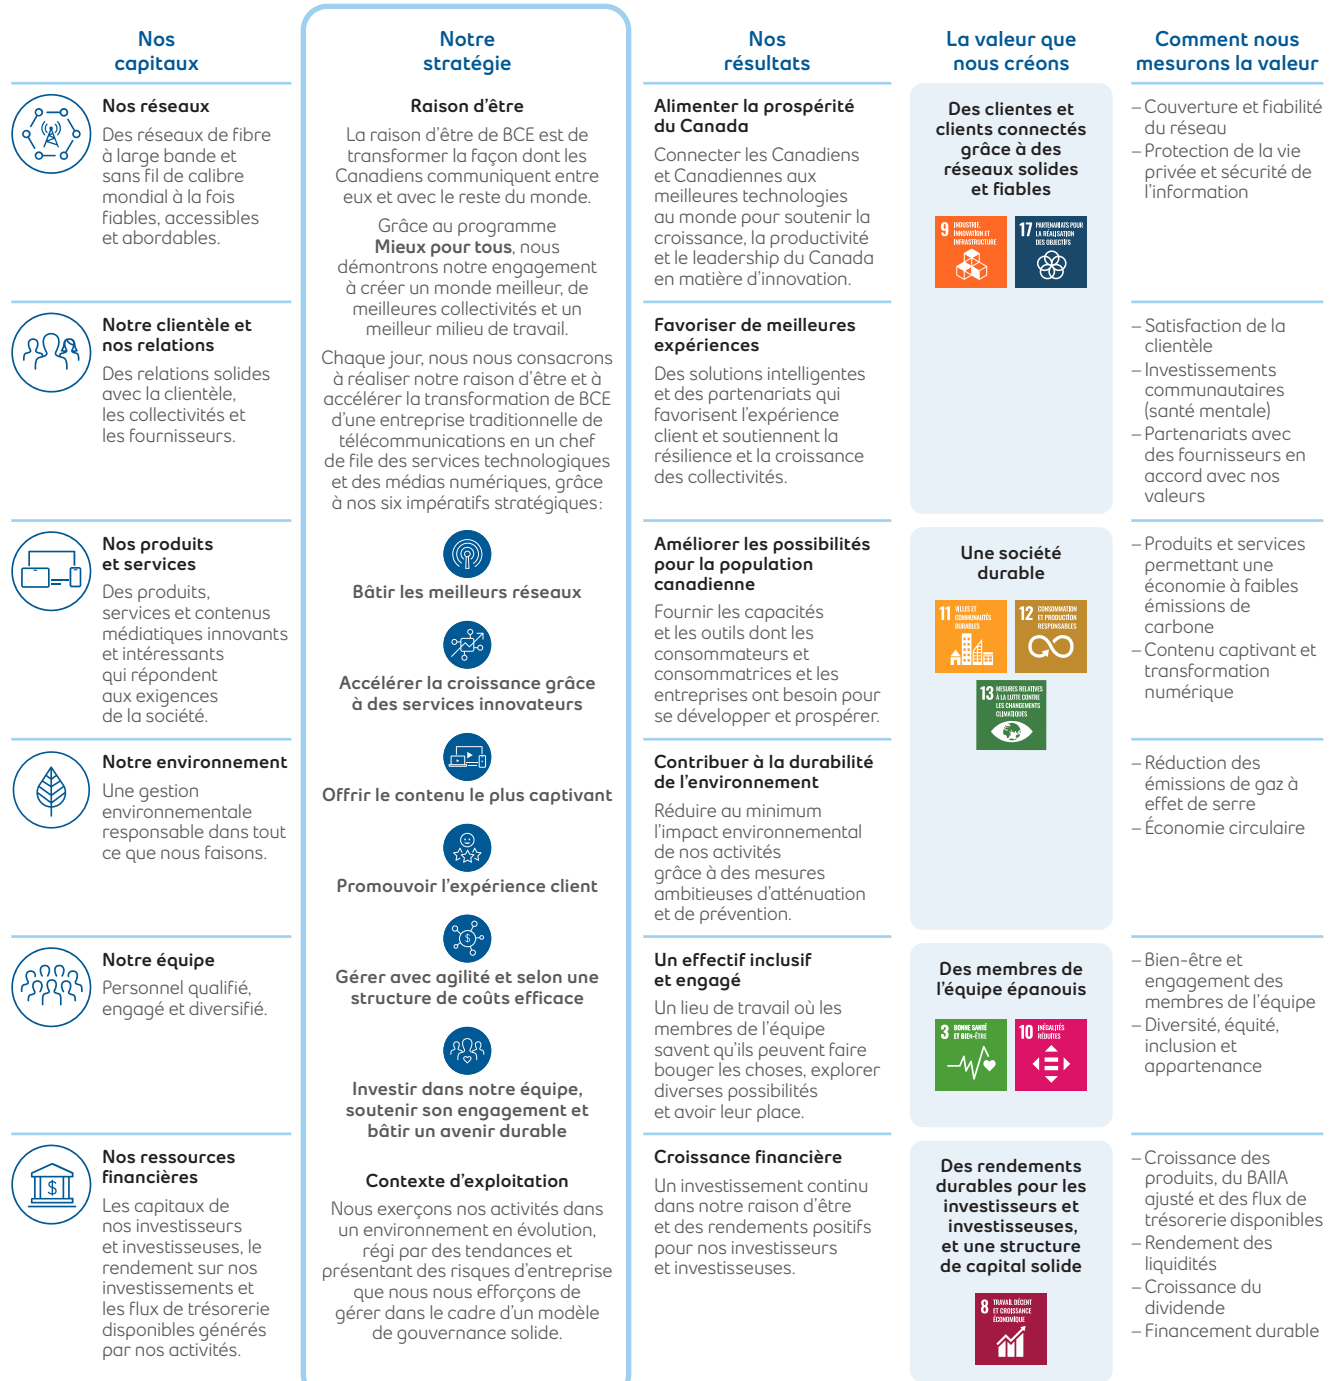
Nos capitaux

Nos réseaux
Des réseaux de fibre à large bande et sans fil de calibre mondial à la fois fiables, accessibles et abordables.

Notre clientèle et nos relations
Des relations solides avec la clientèle, les collectivités et les fournisseurs.

Nos produits et services
Des produits, services et contenus médiatiques innovants et intéressants qui répondent aux exigences de la société.

Notre environnement
Une gestion environnementale responsable dans tout ce que nous faisons.

Notre équipe
Personnel qualifié, engagé et diversifié.

Nos ressources financières
Les capitaux de nos investisseurs et investisseuses, le rendement sur nos investissements et les flux de trésorerie disponibles générés par nos activités.

Notre stratégie

Raison d'être
La raison d'être de BCE est de transformer la façon dont les Canadiens communiquent entre eux et avec le reste du monde.

Grâce au programme **Mieux pour tous**, nous démontrons notre engagement à créer un monde meilleur, de meilleures collectivités et un meilleur milieu de travail.

Chaque jour, nous nous consacrons à réaliser notre raison d'être et à accélérer la transformation de BCE d'une entreprise traditionnelle de télécommunications en un chef de file des services technologiques et des médias numériques, grâce à nos six impératifs stratégiques:

Bâtir les meilleurs réseaux

Accélérer la croissance grâce à des services innovateurs

Offrir le contenu le plus captivant

Promouvoir l'expérience client

Gérer avec agilité et selon une structure de coûts efficace

Investir dans notre équipe, soutenir son engagement et bâtir un avenir durable

Contexte d'exploitation
Nous exerçons nos activités dans un environnement en évolution, régi par des tendances et présentant des risques d'entreprise que nous nous efforçons de gérer dans le cadre d'un modèle de gouvernance solide.

Nos résultats

Alimenter la prospérité du Canada
Connecter les Canadiens et Canadiennes aux meilleures technologies au monde pour soutenir la croissance, la productivité et le leadership du Canada en matière d'innovation.

Favoriser de meilleures expériences
Des solutions intelligentes et des partenariats qui favorisent l'expérience client et soutiennent la résilience et la croissance des collectivités.

Améliorer les possibilités pour la population canadienne
Fournir les capacités et les outils dont les consommateurs et consommatrices et les entreprises ont besoin pour se développer et prospérer.

Contribuer à la durabilité de l'environnement
Réduire au minimum l'impact environnemental de nos activités grâce à des mesures ambitieuses d'atténuation et de prévention.

Un effectif inclusif et engagé
Un lieu de travail où les membres de l'équipe savent qu'ils peuvent faire bouger les choses, explorer diverses possibilités et avoir leur place.

Croissance financière
Un investissement continu dans notre raison d'être et des rendements positifs pour nos investisseurs et investisseuses.

La valeur que nous créons

Des clientes et clients connectés grâce à des réseaux solides et fiables
9 INDUSTRIE, INNOVATION ET INFRASTRUCTURE
17 PARTENARIATS POUR LA RÉALISATION DES OBJECTIFS

Une société durable
11 VILLES ET COMMUNAUTÉS DURABLES
12 CONSOMMATION ET PRODUCTION RESPONSABLES
13 MESURES RELATIVES À LA LUTTE CONTRE LES CHANGEMENTS CLIMATIQUES

Des membres de l'équipe épanouis
3 BONNE SANTÉ ET BIEN-ÊTRE
10 INÉGALITÉS RÉDUITES

Des rendements durables pour les investisseurs et investisseuses, et une structure de capital solide
8 TRAVAIL DÉCENT ET CROISSANCE ÉCONOMIQUE

Comment nous mesurons la valeur

– Couverture et fiabilité du réseau
– Protection de la vie privée et sécurité de l'information

– Satisfaction de la clientèle
– Investissements communautaires (santé mentale)
– Partenariats avec des fournisseurs en accord avec nos valeurs

– Produits et services permettant une économie à faibles émissions de carbone
– Contenu captivant et transformation numérique

– Réduction des émissions de gaz à effet de serre
– Économie circulaire

– Bien-être et engagement des membres de l'équipe
– Diversité, équité, inclusion et appartenance

– Croissance des produits, du BAIIA ajusté et des flux de trésorerie disponibles
– Rendement des liquidités
– Croissance du dividende
– Financement durable